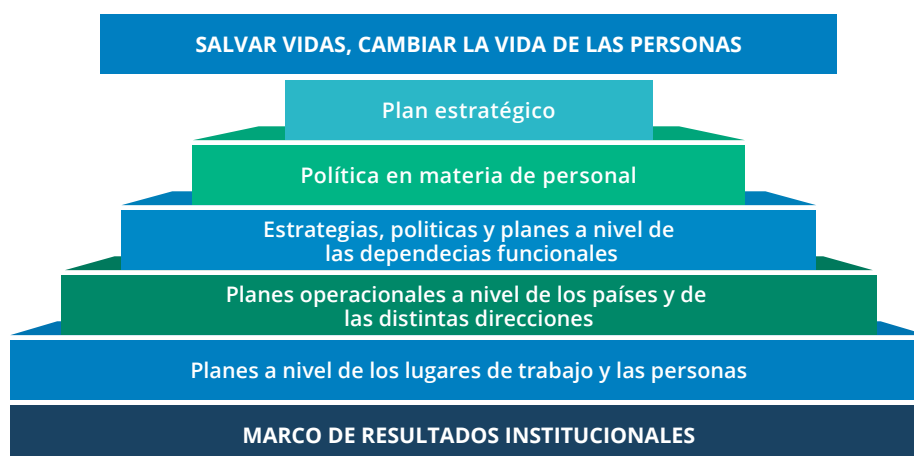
SALVAR VIDAS, CAMBIAR LA VIDA DE LAS PERSONAS

Plan estratégico

Política en materia de personal

Estrategias, politicas y planes a nivel de las dependecias funcionales

Planes operacionales a nivel de los países y de las distintas direcciones

Planes a nivel de los lugares de trabajo y las personas

MARCO DE RESULTADOS INSTITUCIONALES